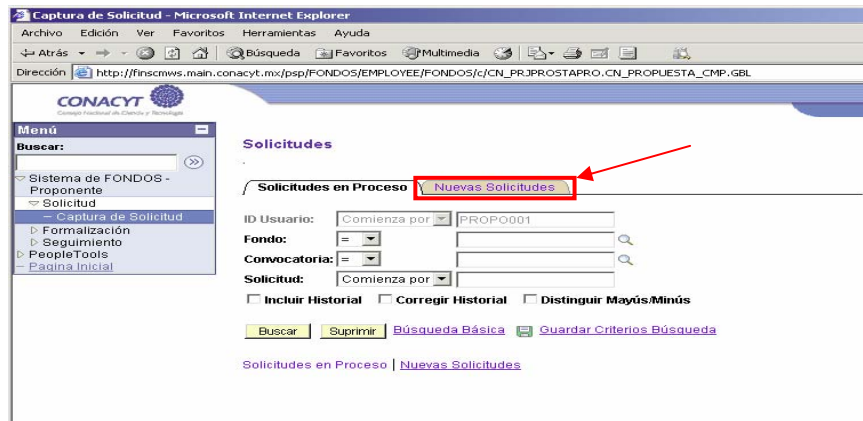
Captura de Solicitud - Microsoft Internet Explorer

Archivo Edición Ver Favoritos Herramientas Ayuda

Atrás Búsqueda Favoritos Multimedia

Dirección http://finscmws.main.conacyt.mx/psp/FONDOS/EMPLOYEE/FONDOS/c/CN_PRJPROSTAPRO.CN_PROPUESTA_CMP.GBL

CONACYT
Consejo Nacional de Ciencia y Tecnología

Menú
Buscar:
Sistema de FONDOS - Proponente
Solicitud
– Captura de Solicitud
Formalización
Seguimiento
PeopleTools
– Pagina Inicial

Solicitudes

Solicitudes en Proceso | Nuevas Solicitudes

ID Usuario: Comienza por PROPO001
Fondo: =
Convocatoria: =
Solicitud: Comienza por

Incluir Historial Corregir Historial Distinguir Mayús/Minús

Buscar Suprimir Búsqueda Básica Guardar Criterios Búsqueda

Solicitudes en Proceso | Nuevas Solicitudes